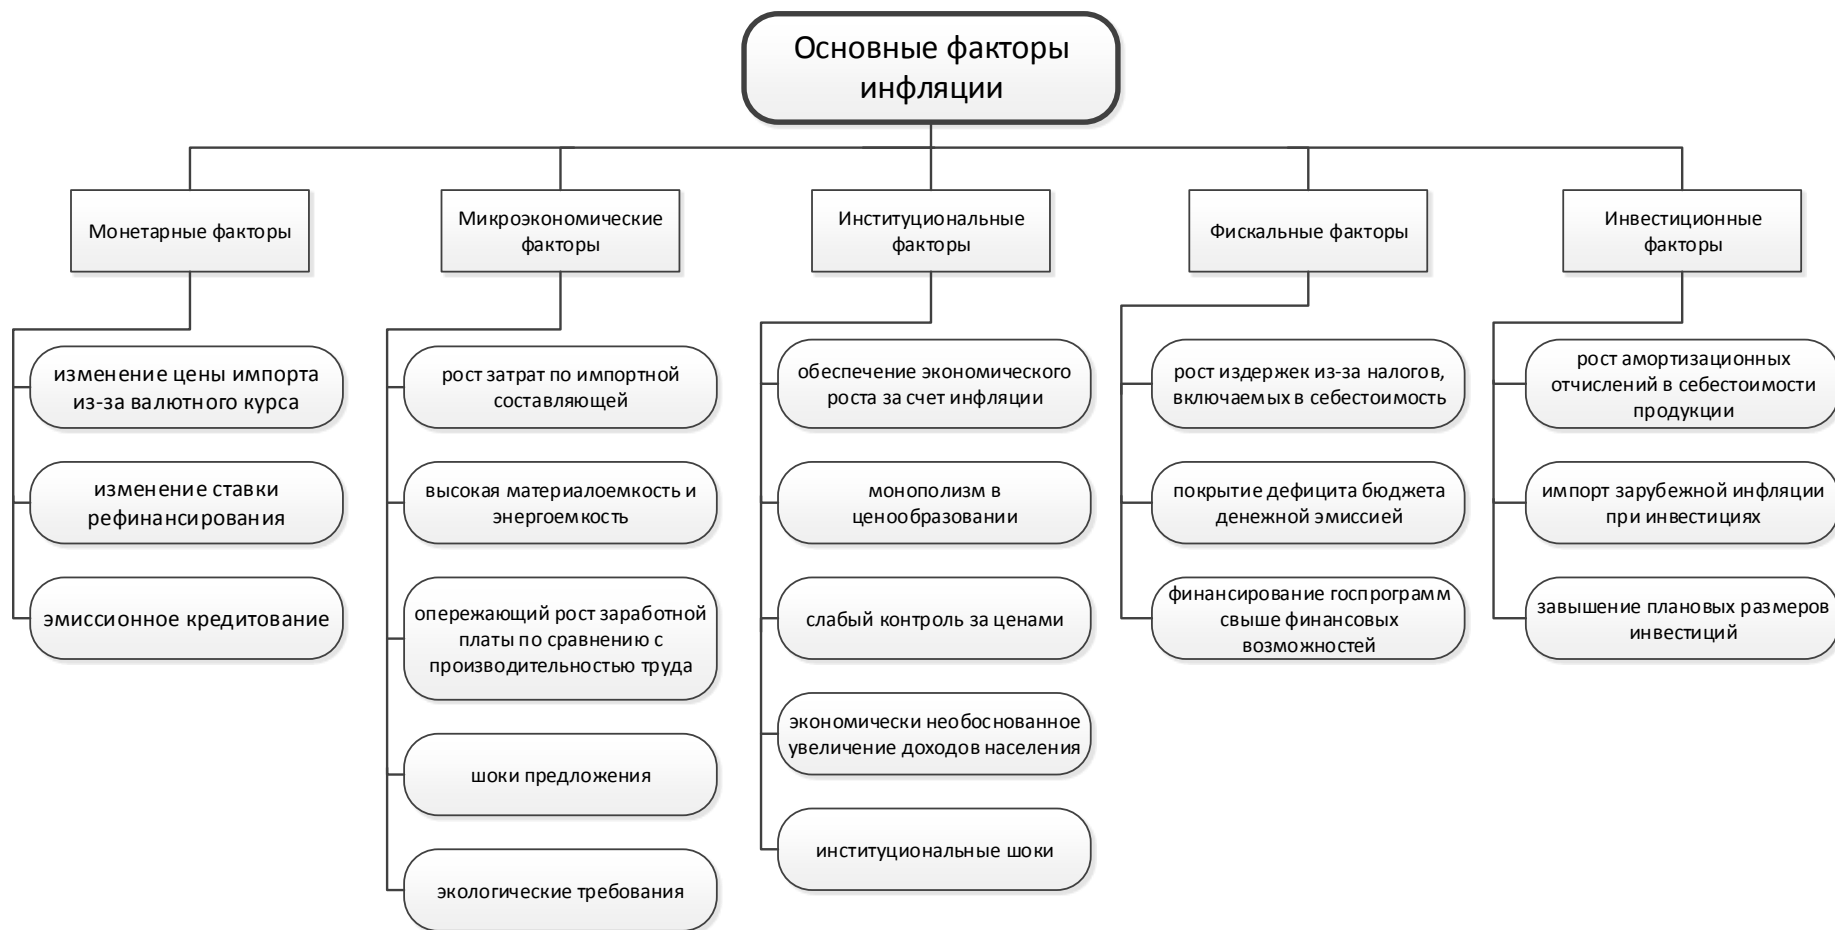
Основные факторы инфляции

Монетарные факторы

изменение цены импорта из-за валютного курса

изменение ставки рефинансирования

эмиссионное кредитование

Микроэкономические факторы

рост затрат по импортной составляющей

высокая материалоемкость и энергоемкость

опережающий рост заработной платы по сравнению с производительностью труда

шоки предложения

экологические требования

Институциональные факторы

обеспечение экономического роста за счет инфляции

монополизм в ценообразовании

слабый контроль за ценами

экономически необоснованное увеличение доходов населения

институциональные шоки

Фискальные факторы

рост издержек из-за налогов, включаемых в себестоимость

покрытие дефицита бюджета денежной эмиссией

финансирование госпрограмм свыше финансовых возможностей

Инвестиционные факторы

рост амортизационных отчислений в себестоимости продукции

импорт зарубежной инфляции при инвестициях

завышение плановых размеров инвестиций